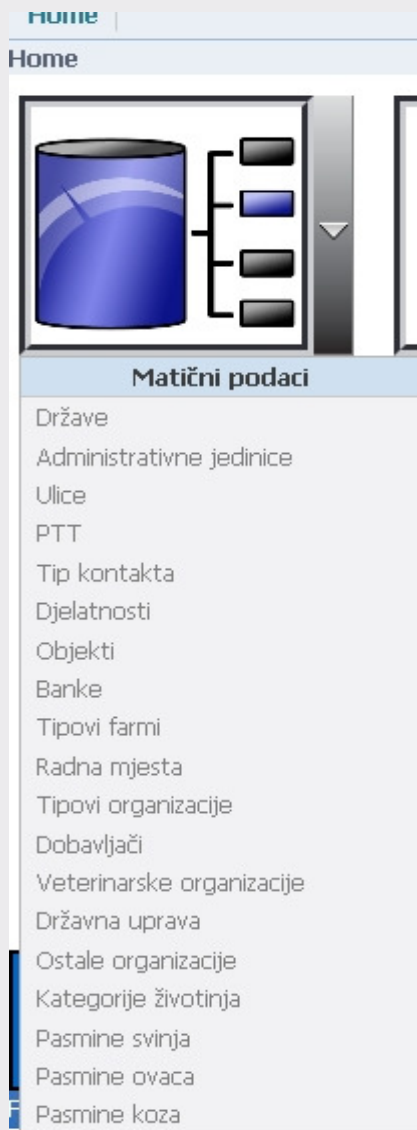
Home |
Home

Matični podaci
Države
Administrativne jedinice
Ulice
PTT
Tip kontakta
Djelatnosti
Objekti
Banke
Tipovi farmi
Radna mjesta
Tipovi organizacije
Dobavljači
Veterinarske organizacije
Državna uprava
Ostale organizacije
Kategorije životinja
Pasmine svinja
Pasmine ovaca
Pasmine koza